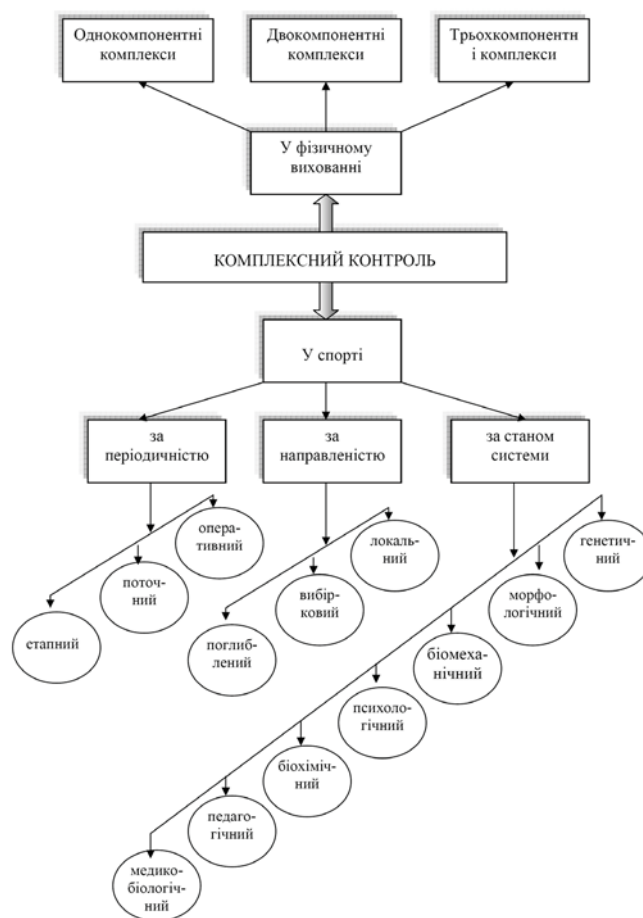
Однокомпонентні комплекси

Двокомпонентні комплекси

Трьохкомпонентн і комплекси

У фізичному вихованні

КОМПЛЕКСНИЙ КОНТРОЛЬ

У спорті

за періодичністю

за направленістю

за станом системи

оперативний

поточний

етапний

локальний

вибірковий

поглиблений

генетичний

морфологічний

біомеханічний

психологічний

біохімічний

педагогічний

медико-біологічний